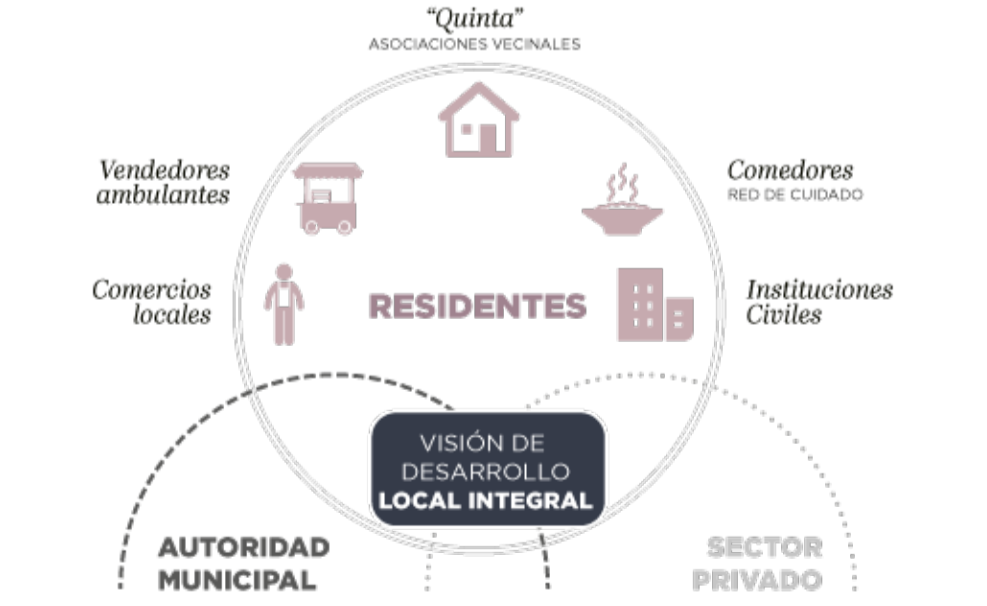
"Quinta"
ASOCIACIONES VECINALES

Vendedores ambulantes

Comedores
RED DE CUIDADO

Comercios locales

RESIDENTES

Instituciones Civiles

VISIÓN DE DESARROLLO LOCAL INTEGRAL

AUTORIDAD MUNICIPAL

SECTOR PRIVADO